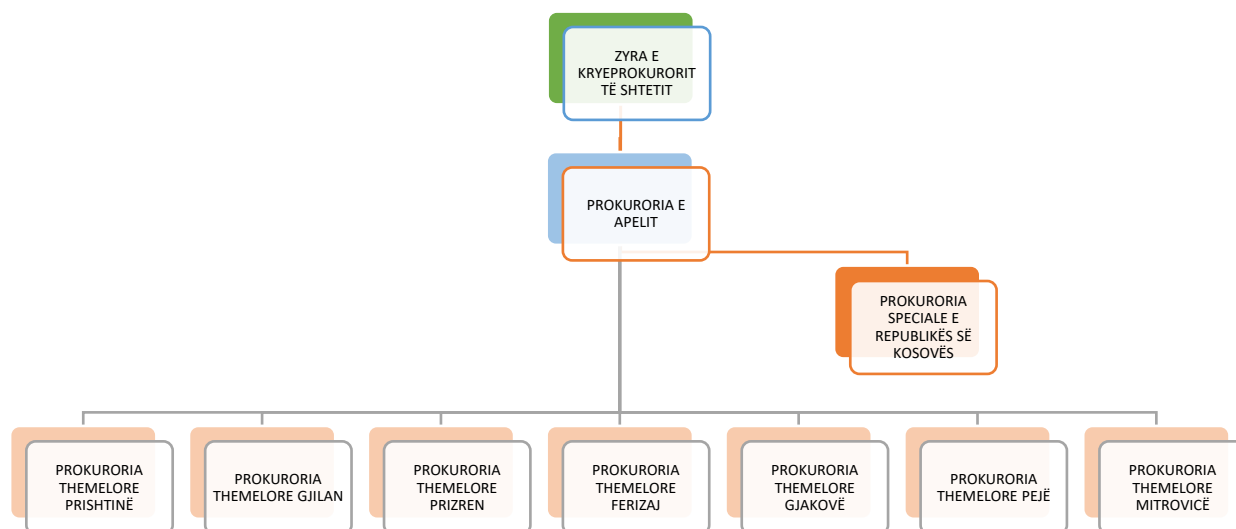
ZYRA E KRYEPROKURORIT TË SHTETIT

PROKURORIA E APELIT

PROKURORIA SPECIALE E REPUBLIKËS SË KOSOVËS

PROKURORIA THEMELORE PRISHTINË

PROKURORIA THEMELORE GJILAN

PROKURORIA THEMELORE PRIZREN

PROKURORIA THEMELORE FERIZAJ

PROKURORIA THEMELORE GJAKOVË

PROKURORIA THEMELORE PEJË

PROKURORIA THEMELORE MITROVICË